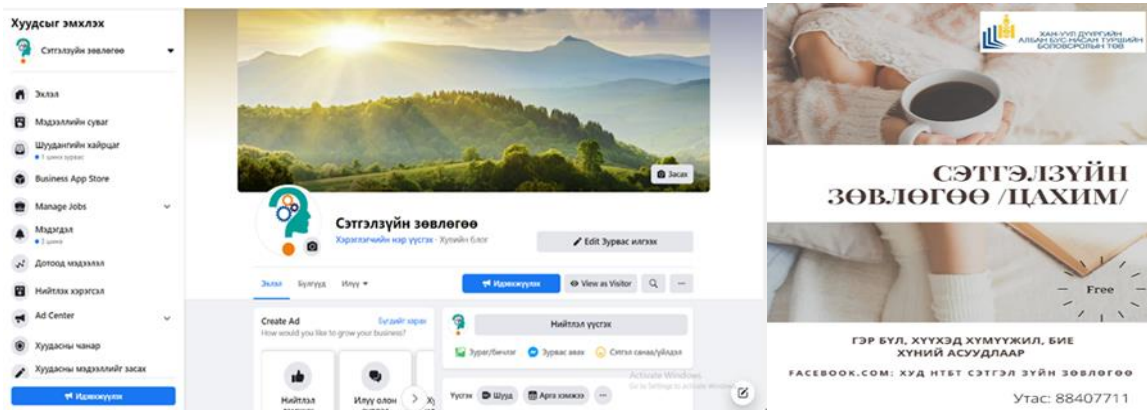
Хуудсыг эмхлэх
Сэтгэлзүйн зөвлөгөө
Эхлэл
Мэдээллийн суваг
Шуудангийн хайрцаг
• 1 шинэ зурвас
Business App Store
Manage Jobs
Мэдэгдэл
• 2 шинэ
Дотоод мэдээлэл
Нийтлэх хэрэгсэл
Ad Center
Хуудасны чанар
Хуудасны мэдээллийг засах
Идэвхжүүлэх

Засах
Сэтгэлзүйн зөвлөгөө
Хэрэглэгчийн нэр үүсгэх · Хувийн блог
Edit Зурвас илгээх
Эхлэл
Бүлгүүд
Илүү
Идэвхжүүлэх
View as Visitor
Create Ad
Бүгдийг харах
How would you like to grow your business?
Нийтлэл
Илүү олон
Нийтлэл үүсгэх
Зураг/бичлэг
Зурвас авах
Сэтгэл санаа/үйлдэл
Үүсгэх
Шууд
Арга хэмжээ
Activate Windows
Go to Settings to activate Windows.

ХАН-УУЛ ДҮҮРГИЙН АЛБАН БУС НАСАН ТУРШИЙН БОЛОВСРОЛЫН ТӨВ
СЭТГЭЛЗҮЙН ЗӨВЛӨГӨӨ /ЦАХИМ/
Free
ГЭР БҮЛ, ХҮҮХЭД ХҮМҮҮЖИЛ, БИЕ ХҮНИЙ АСУУДЛААР
FACEBOOK.COM: ХУД НТБТ СЭТГЭЛ ЗҮЙН ЗӨВЛӨГӨӨ
Утас: 88407711